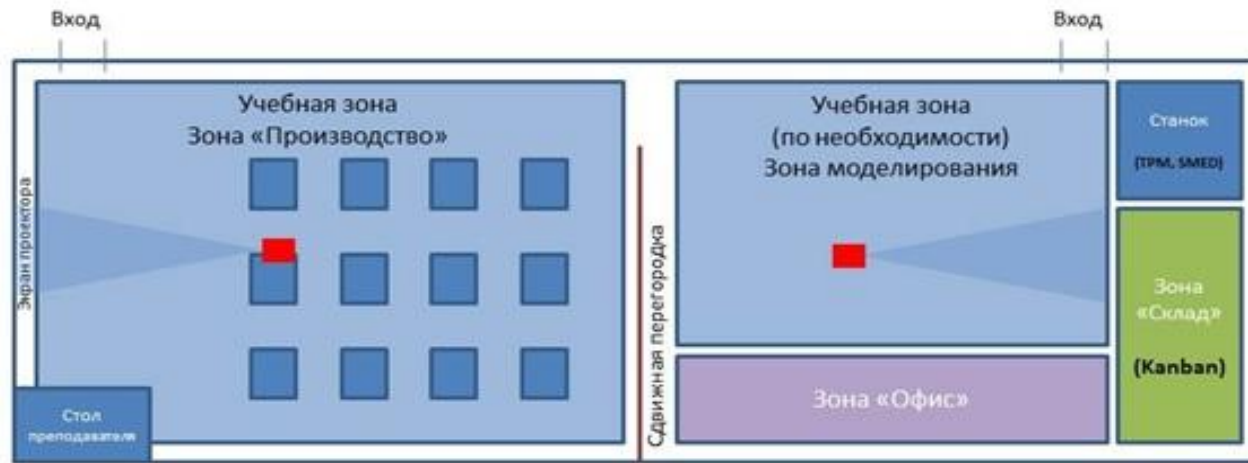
Вход

Вход

Учебная зона
Зона «Производство»

Экран проектора

Стол преподавателя

Сдвижная перегородка

Учебная зона
(по необходимости)
Зона моделирования

Зона «Офис»

Станок
(TPM, SMED)

Зона «Склад»
(Kanban)